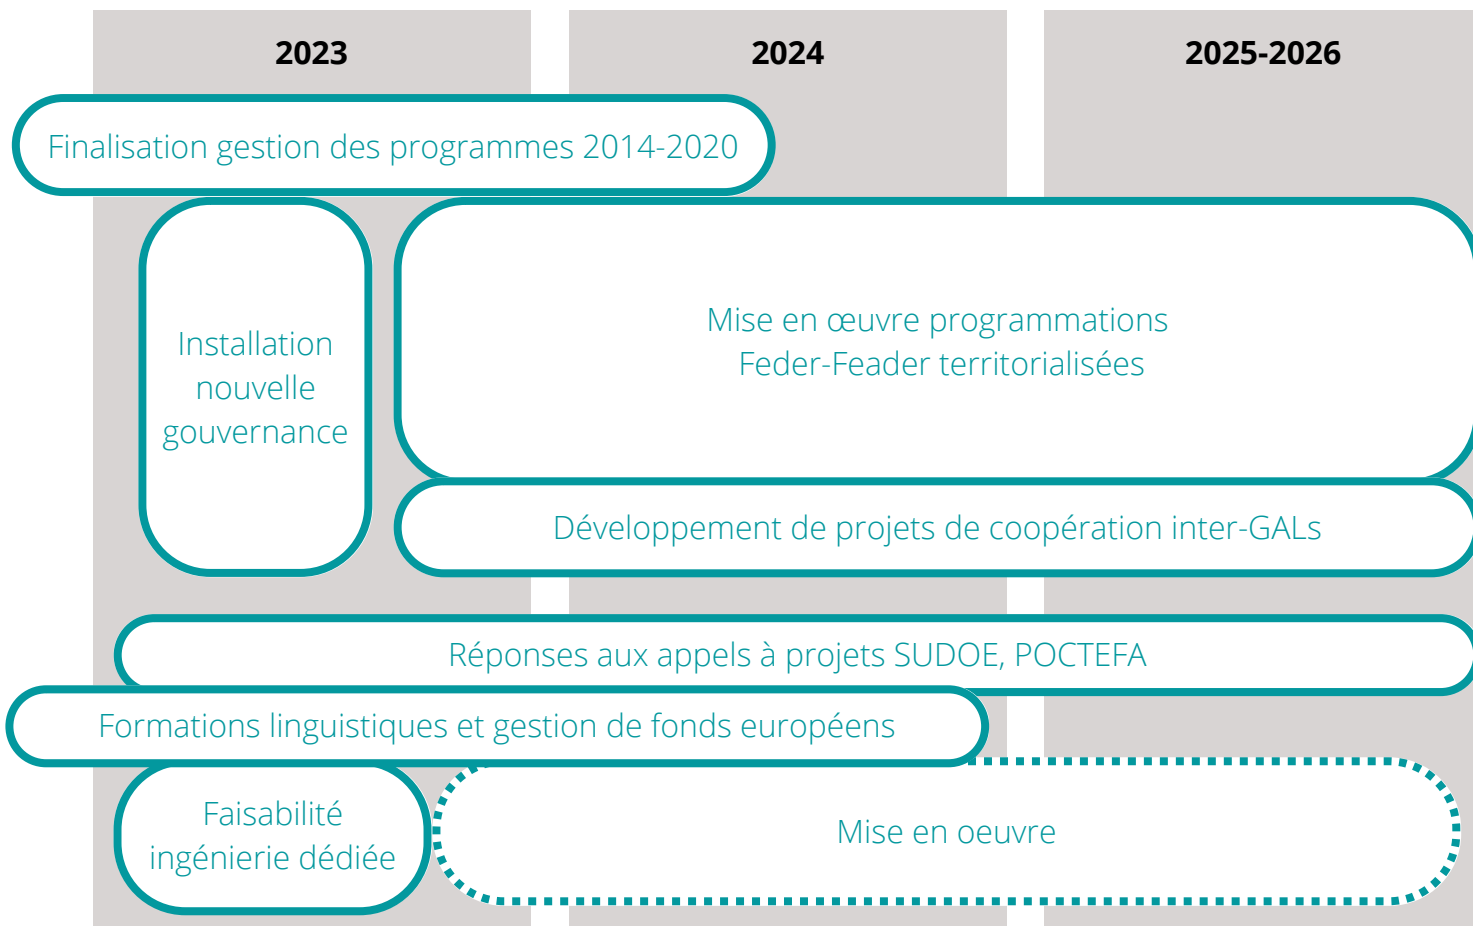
2023

2024

2025-2026

Finalisation gestion des programmes 2014-2020

Installation nouvelle gouvernance

Mise en œuvre programmations Feder-Feader territorialisées

Développement de projets de coopération inter-GALs

Réponses aux appels à projets SUDOE, POCTEFA

Formations linguistiques et gestion de fonds européens

Faisabilité ingénierie dédiée

Mise en oeuvre